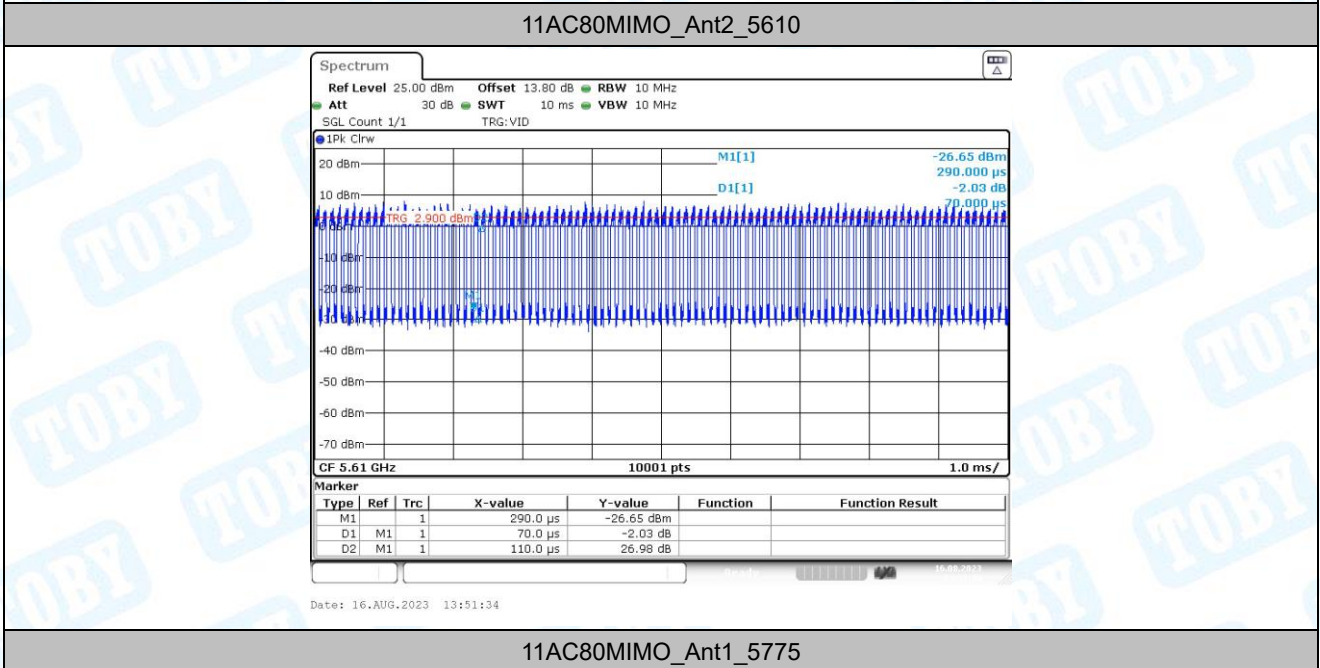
11AC80MIMO_Ant2_5610

Spectrum

Ref Level 25.00 dBm Offset 13.80 dB RBW 10 MHz
Att 30 dB SWT 10 ms VBW 10 MHz
SGL Count 1/1 TRG:VID

1Pk Clrw

M1[1] -26.65 dBm
290.000 µs
D1[1] -2.03 dB
70.000 µs

20 dBm
10 dBm
TRG 2.900 dBm
0 dBm
-10 dBm
-20 dBm
-30 dBm
-40 dBm
-50 dBm
-60 dBm
-70 dBm

CF 5.61 GHz 10001 pts 1.0 ms/

Marker

| Type | Ref | Trc | X-value | Y-value | Function | Function Result |
|---|---|---|---|---|---|---|
| M1 | | 1 | 290.0 µs | -26.65 dBm | | |
| D1 | M1 | 1 | 70.0 µs | -2.03 dB | | |
| D2 | M1 | 1 | 110.0 µs | 26.98 dB | | |

Date: 16.AUG.2023 13:51:34

11AC80MIMO_Ant1_5775